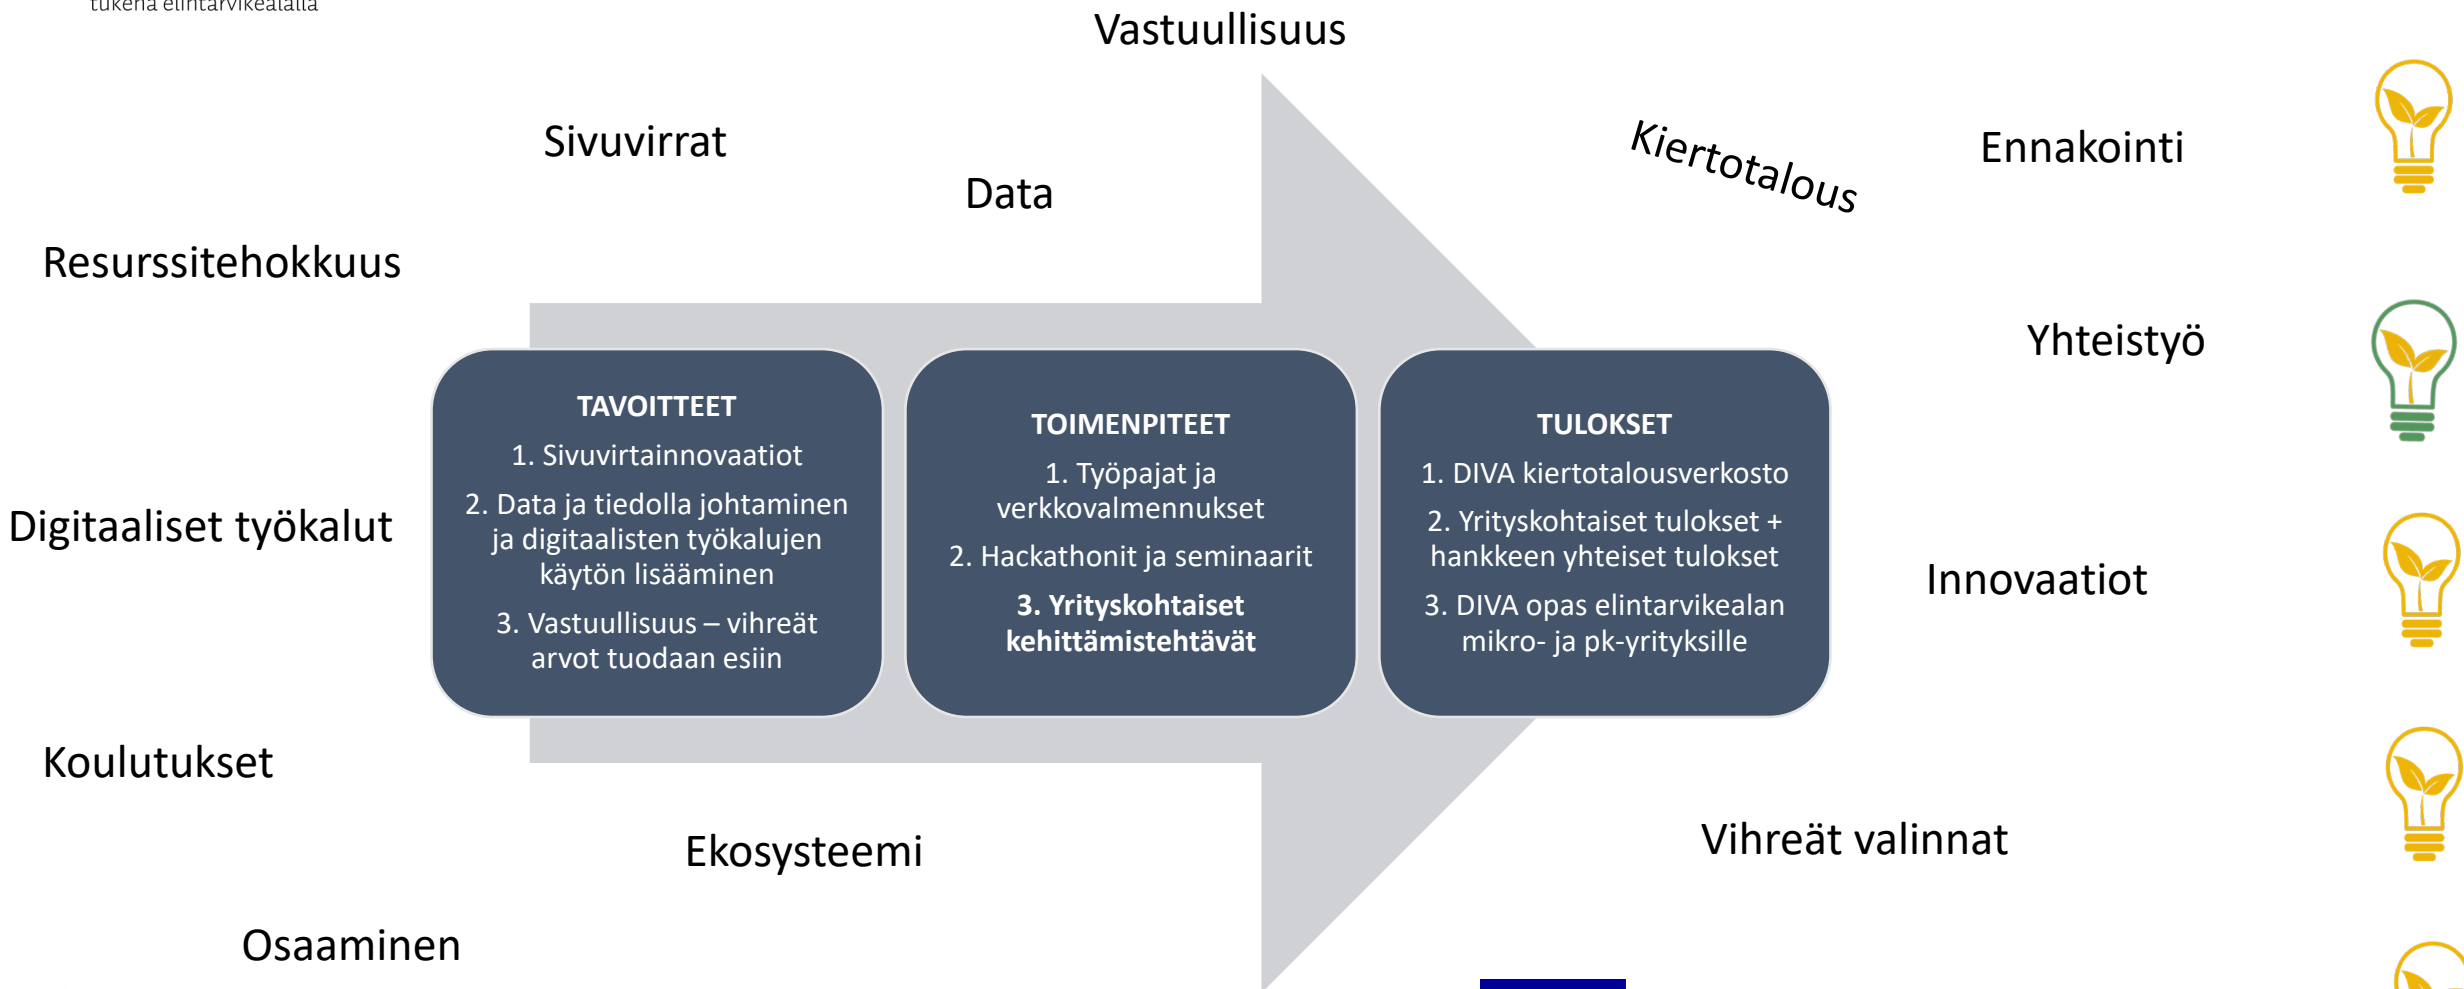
tukena elintarvikealalla

Vastuullisuus

Sivuvirrat

Data

Kiertotalous

Ennakointi

Resurssitehokkuus

Yhteistyö

TAVOITTEET
1. Sivuvirtainnovaatiot
2. Data ja tiedolla johtaminen ja digitaalisten työkalujen käytön lisääminen
3. Vastuullisuus – vihreät arvot tuodaan esiin

TOIMENPITEET
1. Työpajat ja verkkovalmennukset
2. Hackathonit ja seminaarit
3. Yrityskohtaiset kehittämistehtävät

TULOKSET
1. DIVA kiertotalousverkosto
2. Yrityskohtaiset tulokset + hankkeen yhteiset tulokset
3. DIVA opas elintarvikealan mikro- ja pk-yrityksille

Digitaaliset työkalut

Innovaatiot

Koulutukset

Vihreät valinnat

Ekosysteemi

Osaaminen